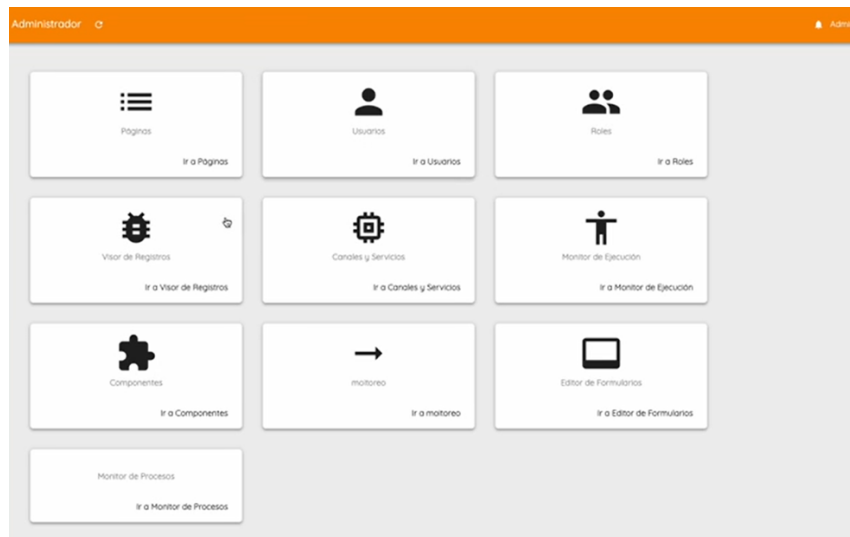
Administrador

Admi

Páginas

Ir a Páginas

Usuarios

Ir a Usuarios

Roles

Ir a Roles

Visor de Registros

Ir a Visor de Registros

Canales y Servicios

Ir a Canales y Servicios

Monitor de Ejecución

Ir a Monitor de Ejecución

Componentes

Ir a Componentes

moitoreo

Ir a moitoreo

Editor de Formularios

Ir a Editor de Formularios

Monitor de Procesos

Ir a Monitor de Procesos